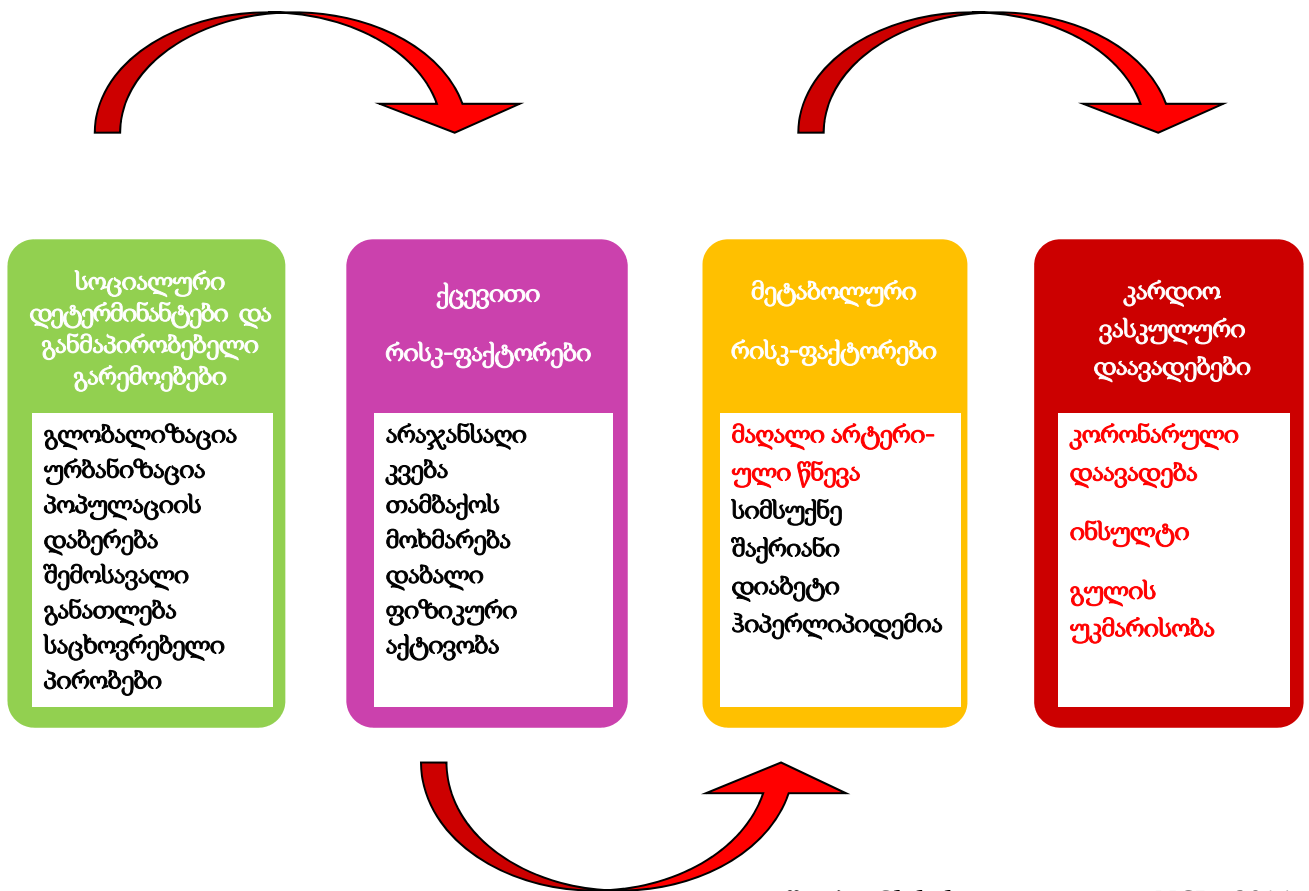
სოციალური დეტერმინანტები და განმაპირობებელი გარემოებები

გლობალიზაცია
ურბანიზაცია
პოპულაციის დაბერება
შემოსავალი
განათლება
საცხოვრებელი პირობები

ქცევითი

რისკ-ფაქტორები

არაჯანსაღი კვება
თამბაქოს მოხმარება
დაბალი ფიზიკური აქტივობა

მეტაბოლური

რისკ-ფაქტორები

მაღალი არტერიული წნევა
სიმსუქნე
შაქრიანი დიაბეტი
ჰიპერლიპიდემია

კარდიო ვასკულური დაავადებები

კორონარული დაავადება

ინსულტი

გულის უკმარისობა

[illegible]